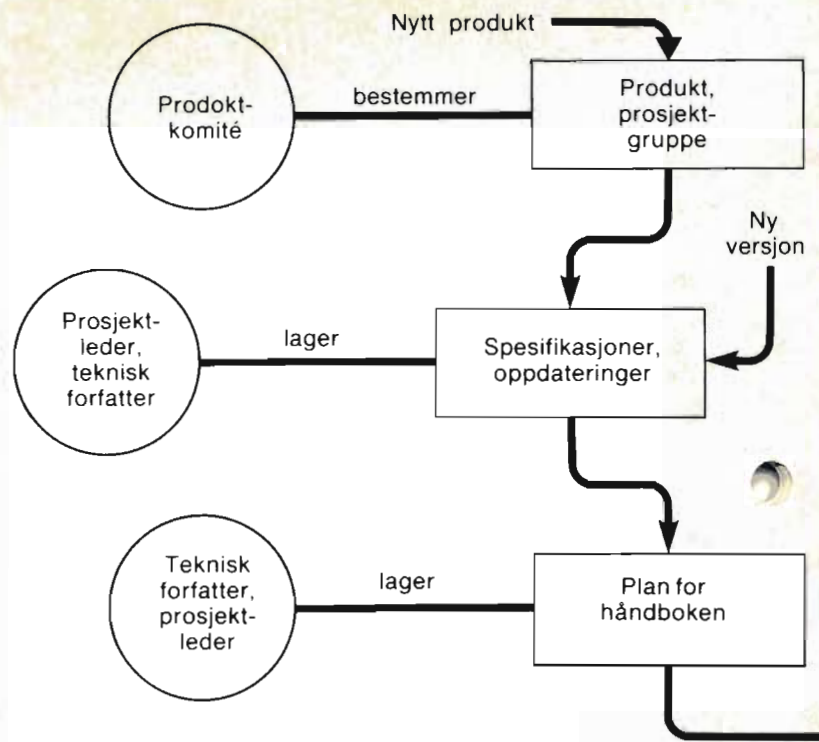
Nytt produkt

Prodokt-komité

bestemmer

Produkt, prosjekt-gruppe

Ny versjon

Prosjekt-leder, teknisk forfatter

lager

Spesifikasjoner, oppdateringer

Teknisk forfatter, prosjekt-leder

lager

Plan for håndboken